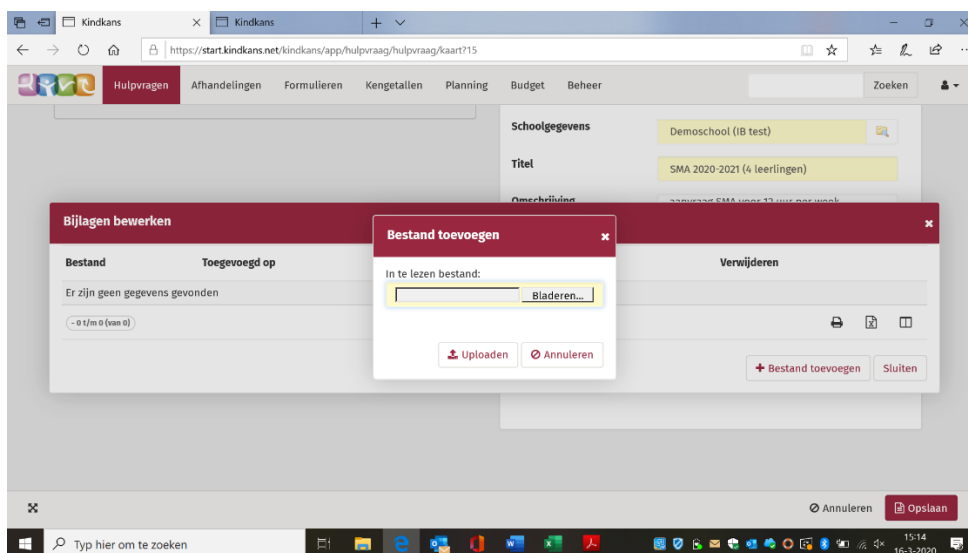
Kindkans × Kindkans + ∨

https://start.kindkans.net/kindkans/app/hulpvraag/hulpvraag/kaart?15

Hulpvragen Afhandelingen Formulieren Kengetallen Planning Budget Beheer Zoeken

Schoolgegevens Demoschool (IB test)

Titel SMA 2020-2021 (4 leerlingen)

Omschrijving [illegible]

Bijlagen bewerken ×

| Bestand | Toegevoegd op | Verwijderen |
|---|---|---|
| Er zijn geen gegevens gevonden | | |

- 0 t/m 0 (van 0)

+ Bestand toevoegen Sluiten

Bestand toevoegen ×

In te lezen bestand:

Bladeren...

Uploaden Annuleren

Annuleren Opslaan

Typ hier om te zoeken

15:14
16-3-2020